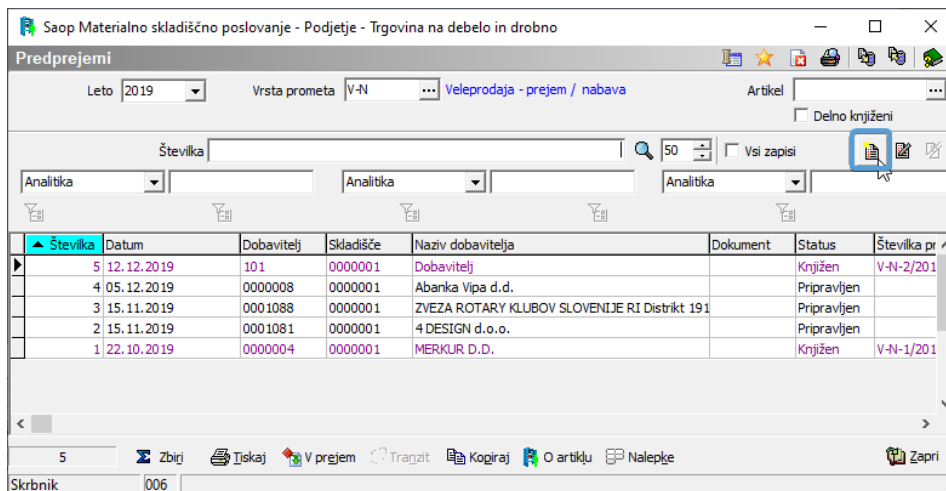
Saop Materialno skladiščno poslovanje - Podjetje - Trgovina na debelo in drobno

Predprejemi

Leto 2019

Vrsta prometa V-N ... Veleprodaja - prejem / nabava

Artikel ...

Delno knjiženi

Številka

50

Vsi zapisi

Analitika

Analitika

Analitika

| Številka | Datum | Dobavitelj | Skladišče | Naziv dobavitelja | Dokument | Status | Številka pr |
|---|---|---|---|---|---|---|---|
| 5 | 12.12.2019 | 101 | 0000001 | Dobavitelj | | Knjižen | V-N-2/201 |
| 4 | 05.12.2019 | 0000008 | 0000001 | Abanka Vipa d.d. | | Pripravljen | |
| 3 | 15.11.2019 | 0001088 | 0000001 | ZVEZA ROTARY KLUBOV SLOVENIJE RI Distrikt 191 | | Pripravljen | |
| 2 | 15.11.2019 | 0001081 | 0000001 | 4 DESIGN d.o.o. | | Pripravljen | |
| 1 | 22.10.2019 | 0000004 | 0000001 | MERKUR D.D. | | Knjižen | V-N-1/201 |

5

Zbiri

Tiskaj

V prejem

Tranzit

Kopiraj

O artiklu

Nalepke

Zapri

Skrbnik

006